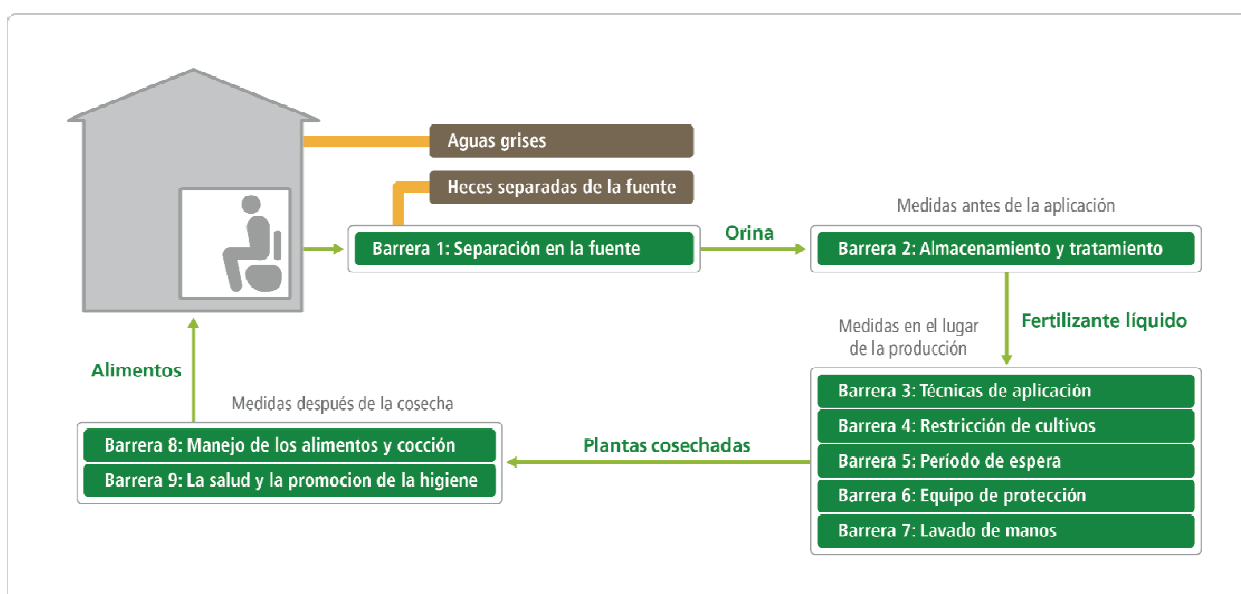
Aguas grises

Heces separadas de la fuente

Barrera 1: Separación en la fuente

Orina

Medidas antes de la aplicación

Barrera 2: Almacenamiento y tratamiento

Fertilizante líquido

Medidas en el lugar de la producción

Barrera 3: Técnicas de aplicación
Barrera 4: Restricción de cultivos
Barrera 5: Período de espera
Barrera 6: Equipo de protección
Barrera 7: Lavado de manos

Plantas cosechadas

Medidas después de la cosecha

Barrera 8: Manejo de los alimentos y cocción
Barrera 9: La salud y la promocion de la higiene

Alimentos